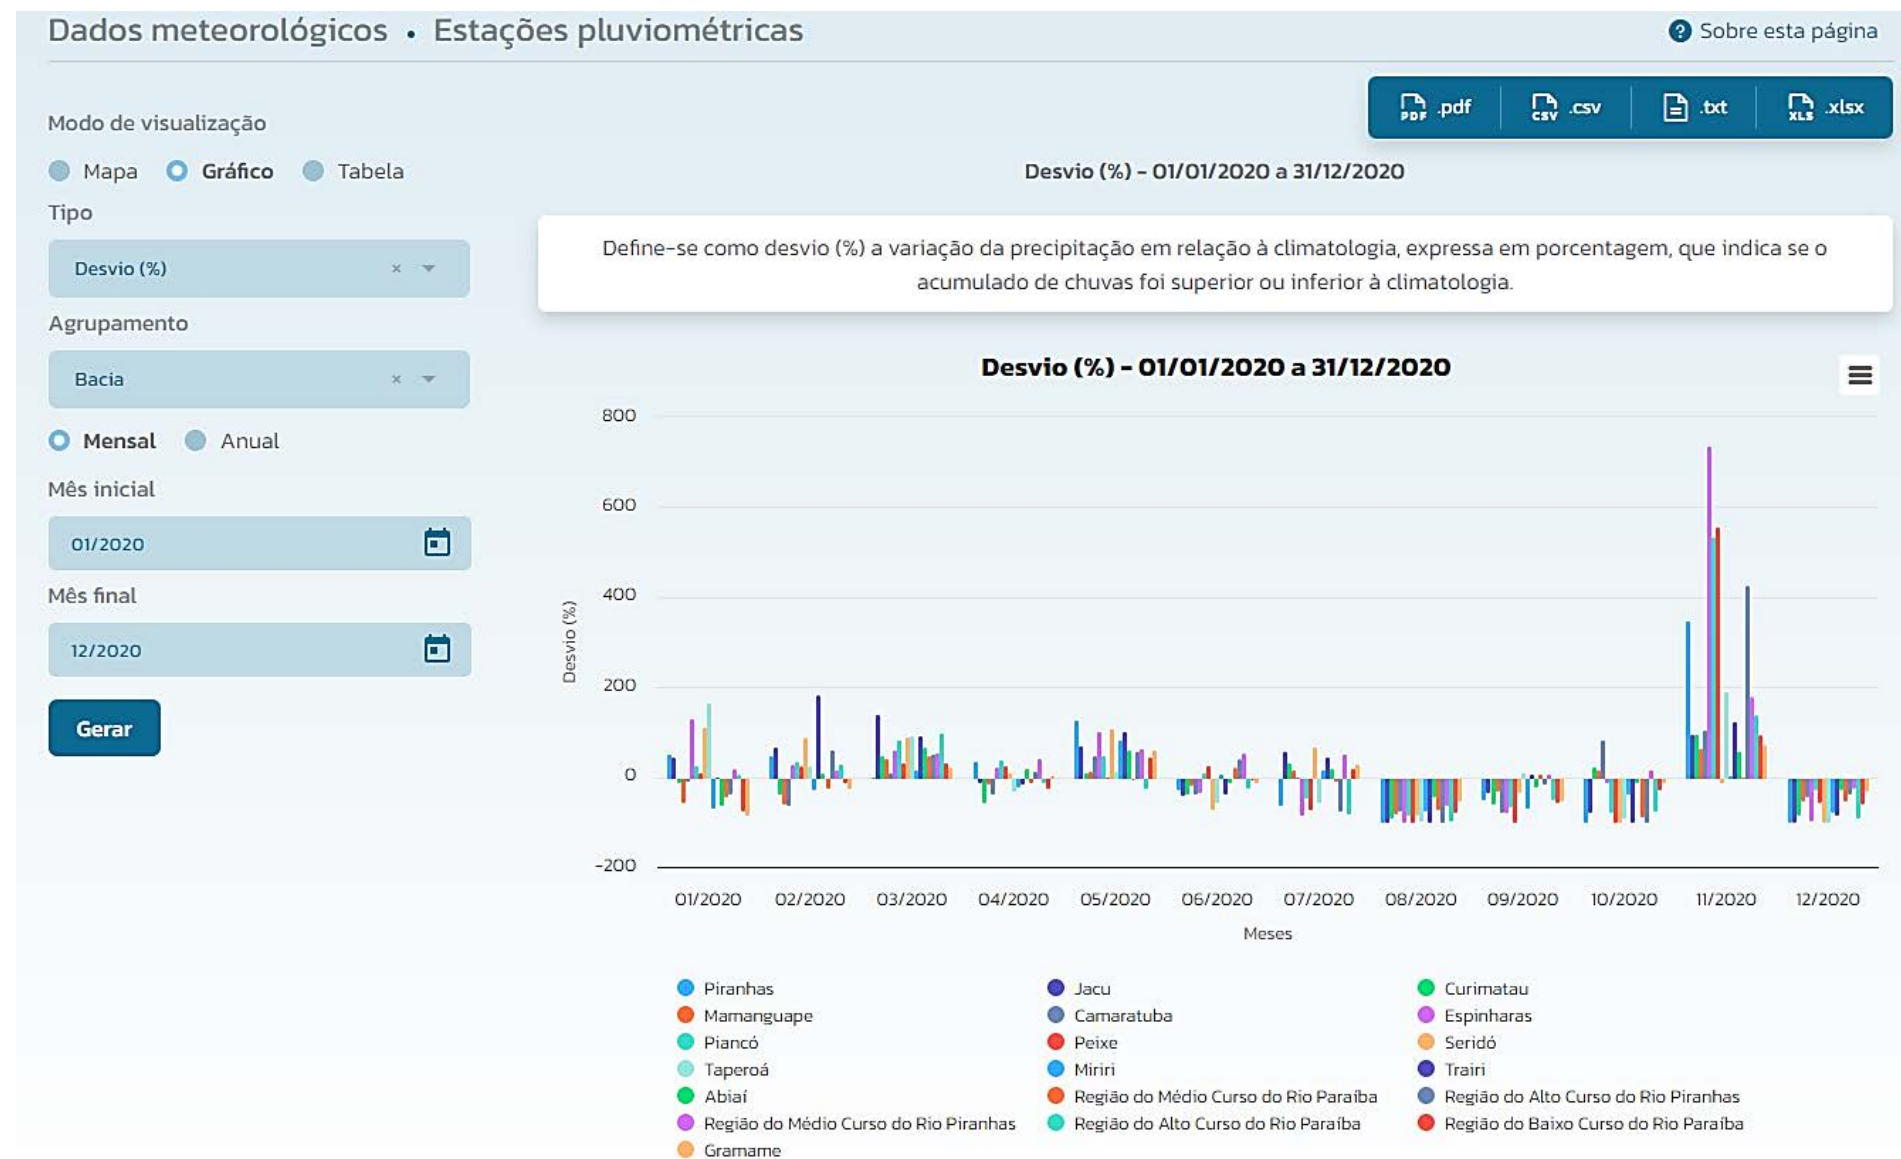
Dados meteorológicos • Estações pluviométricas

Sobre esta página

.pdf .csv .txt .xlsx

Modo de visualização

Mapa Gráfico Tabela

Tipo

Desvio (%)

Agrupamento

Bacia

Mensal Anual

Mês inicial

01/2020

Mês final

12/2020

Gerar

Desvio (%) - 01/01/2020 a 31/12/2020

Define-se como desvio (%) a variação da precipitação em relação à climatologia, expressa em porcentagem, que indica se o acumulado de chuvas foi superior ou inferior à climatologia.

Desvio (%) - 01/01/2020 a 31/12/2020

800
600
400
200
0
-200

Desvio (%)

01/2020 02/2020 03/2020 04/2020 05/2020 06/2020 07/2020 08/2020 09/2020 10/2020 11/2020 12/2020

Meses

Piranhas
Mamanguape
Piancó
Taperoá
Abiaí
Região do Médio Curso do Rio Piranhas
Gramame
Jacu
Camaratuba
Peixe
Miriri
Região do Médio Curso do Rio Paraíba
Região do Alto Curso do Rio Paraíba
Curimatau
Espinharas
Seridó
Trairi
Região do Alto Curso do Rio Piranhas
Região do Baixo Curso do Rio Paraíba